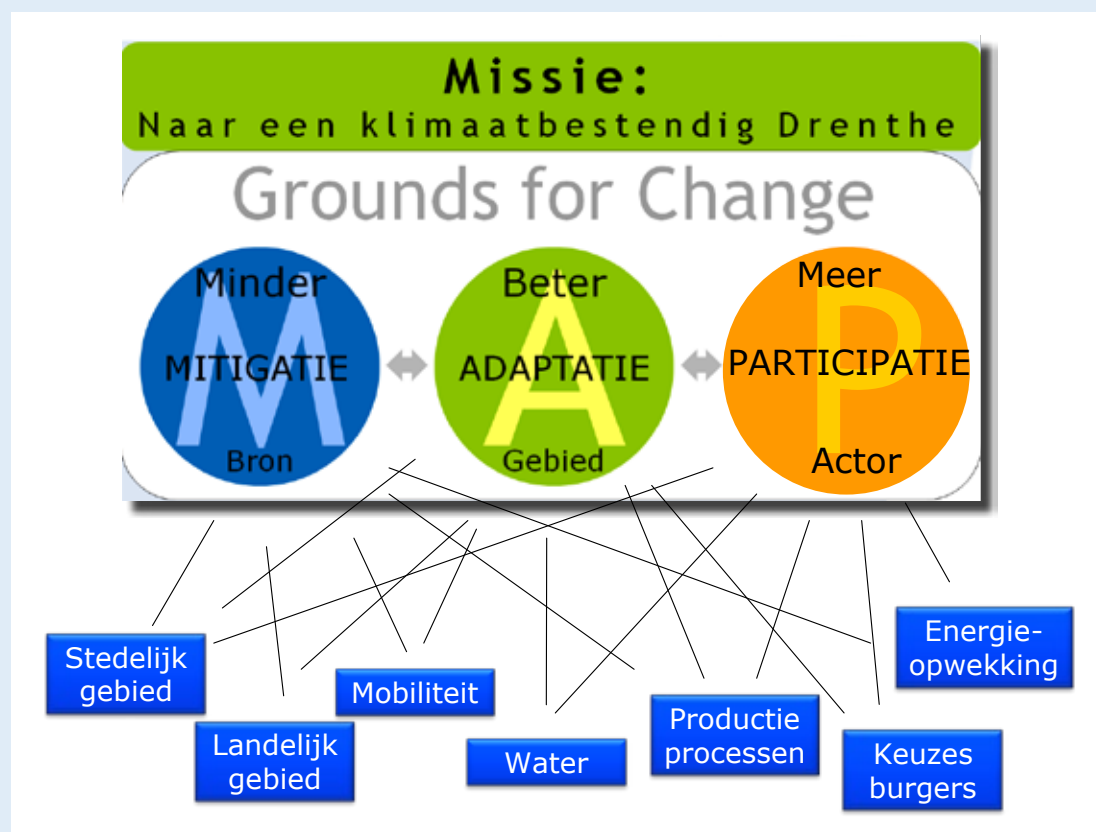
Missie:
Naar een klimaatbestendig Drenthe

Grounds for Change

Minder
M
MITIGATIE
Bron

Beter
A
ADAPTATIE
Gebied

Meer
P
PARTICIPATIE
Actor

Stedelijk gebied

Landelijk gebied

Mobiliteit

Water

Productie processen

Keuzes burgers

Energieopwekking